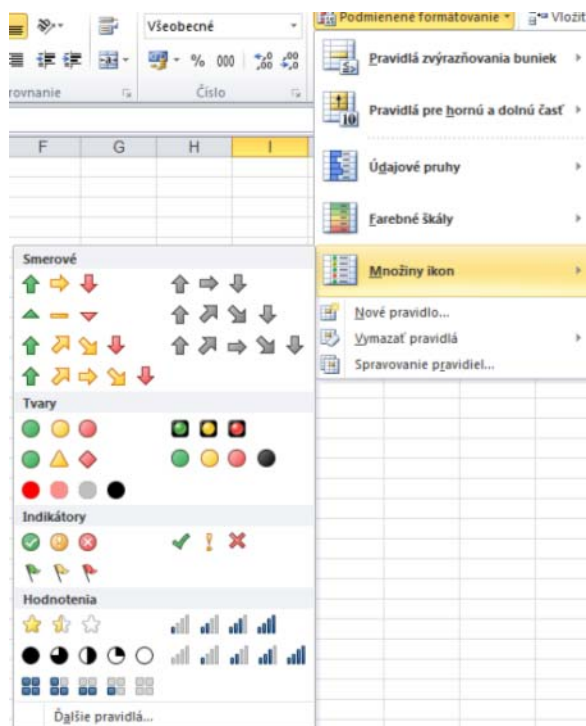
Všeobecné

rovnanie

Číslo

F G H I

Podmienené formátovanie

Vložiť

Pravidlá zvýrazňovania buniek

Pravidlá pre hornú a dolnú časť

Údajové pruhy

Farebné škály

Množiny ikon

Nové pravidlo...

Vymazať pravidlá

Spravovanie pravidiel...

Smerové

Tvary

Indikátory

Hodnotenia

Ďalšie pravidlá...